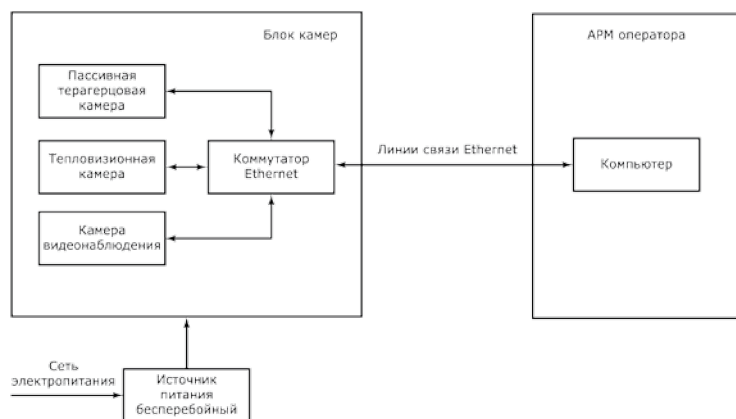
Блок камер

Пассивная терагерцовая камера

Тепловизионная камера

Камера видеонаблюдения

Коммутатор Ethernet

Линии связи Ethernet

АРМ оператора

Компьютер

Сеть электропитания

Источник питания бесперебойный